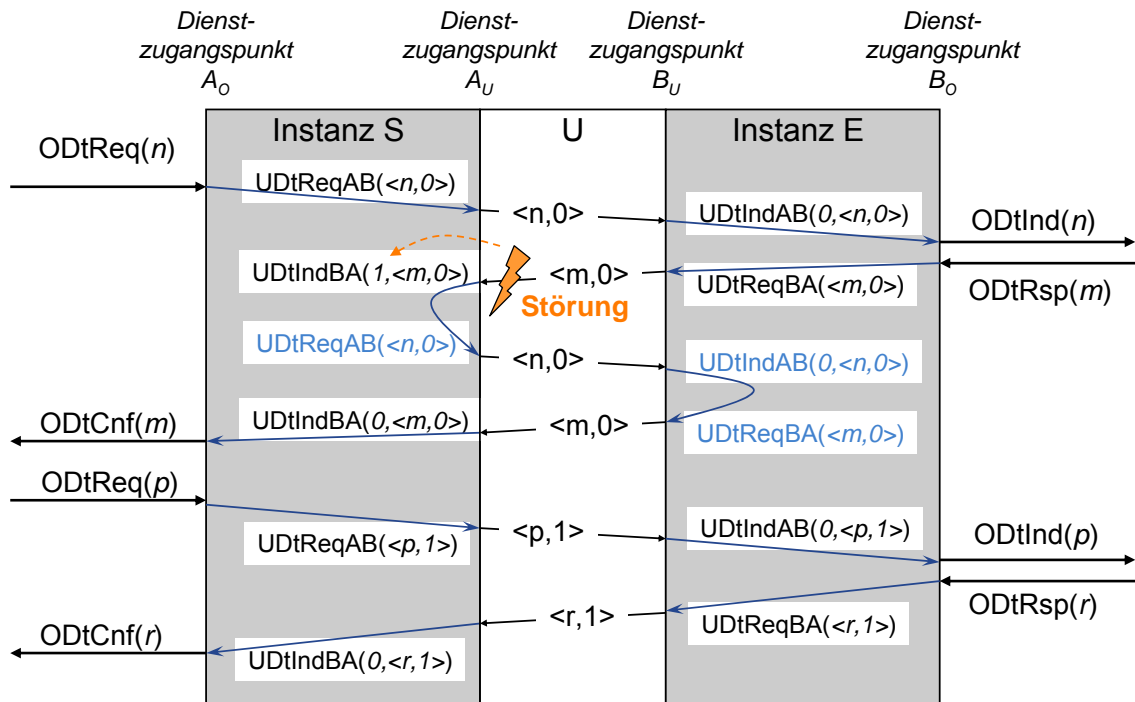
Dienstzugangspunkt $A_O$

Dienstzugangspunkt $A_U$

Dienstzugangspunkt $B_U$

Dienstzugangspunkt $B_O$

Instanz S

U

Instanz E

ODtReq(n)

UDtReqAB(<n,0>)

<n,0>

UDtIndAB(0,<n,0>)

ODtInd(n)

UDtIndBA(1,<m,0>)

<m,0>

UDtReqBA(<m,0>)

ODtRsp(m)

Störung

UDtReqAB(<n,0>)

<n,0>

UDtIndAB(0,<n,0>)

ODtCnf(m)

UDtIndBA(0,<m,0>)

<m,0>

UDtReqBA(<m,0>)

ODtReq(p)

<p,1>

UDtIndAB(0,<p,1>)

ODtInd(p)

UDtReqAB(<p,1>)

ODtRsp(r)

<r,1>

UDtReqBA(<r,1>)

ODtCnf(r)

UDtIndBA(0,<r,1>)